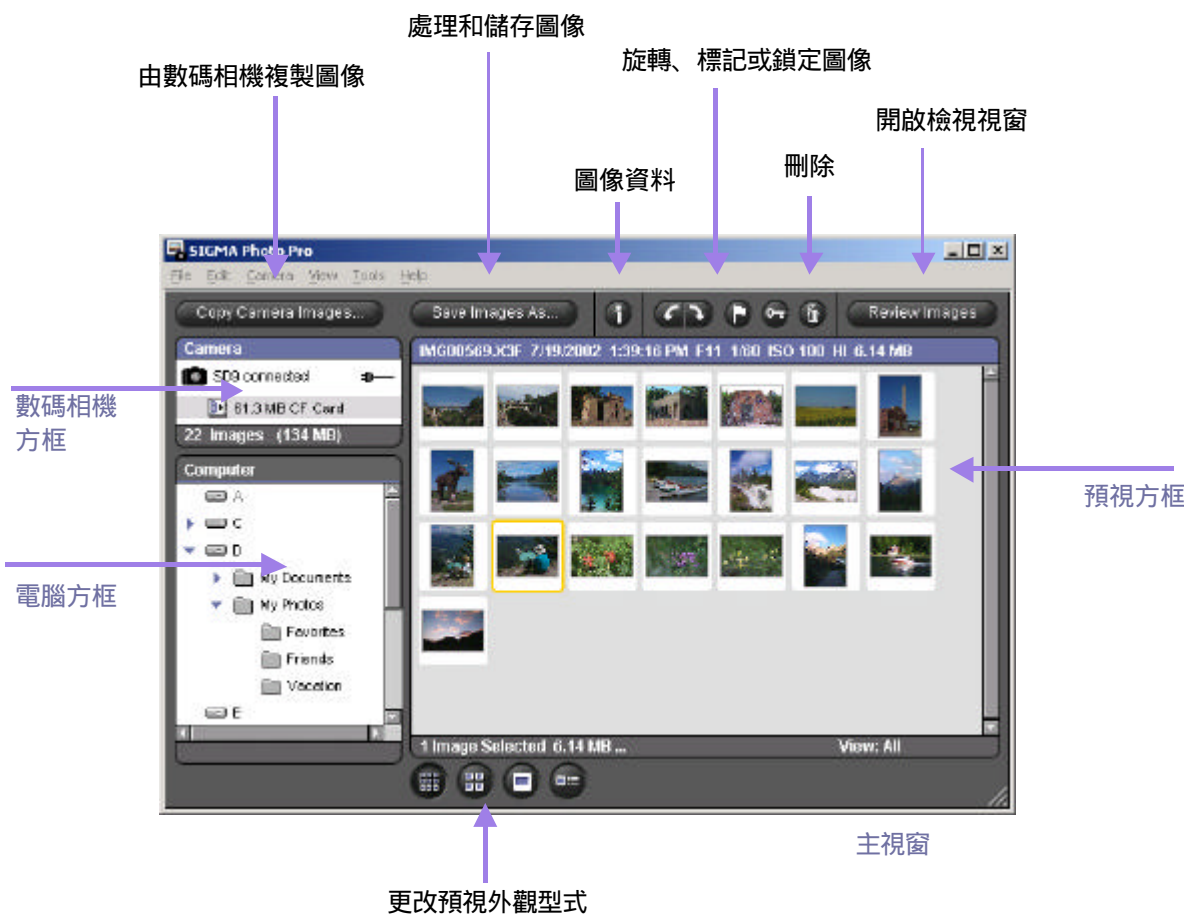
處理和儲存圖像

由數碼相機複製圖像

旋轉、標記或鎖定圖像

開啟檢視視窗

圖像資料

刪除

SIGMA Photo Pro

File Edit Camera View Tools Help

Copy Camera Images...

Save Images As...

Review Images

Camera

SD9 connected

61.3 MB CF Card

22 Images (134 MB)

Computer

A

C

D

My Documents

My Photos

Favorites

Friends

Vacation

E

IMG00569.X3F 7/19/2002 1:39:16 PM F11 1/60 ISO 100 HI 6.14 MB

1 Image Selected 6.14 MB ...

View: All

數碼相機方框

電腦方框

預視方框

主視窗

更改預視外觀型式